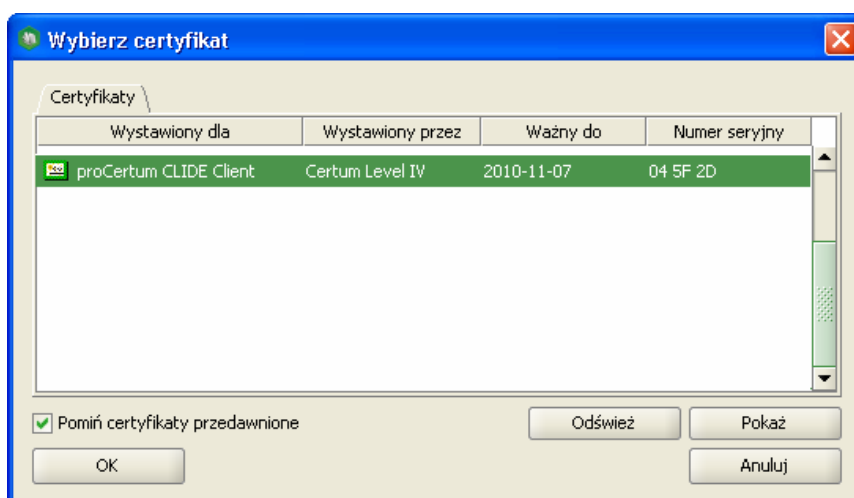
Wybierz certyfikat

Certyfikaty

| Wystawiony dla | Wystawiony przez | Ważny do | Numer seryjny |
|---|---|---|---|
| proCertum CLIDE Client | Certum Level IV | 2010-11-07 | 04 5F 2D |

Pomiń certyfikaty przedawnione

Odśwież

Pokaż

OK

Anuluj